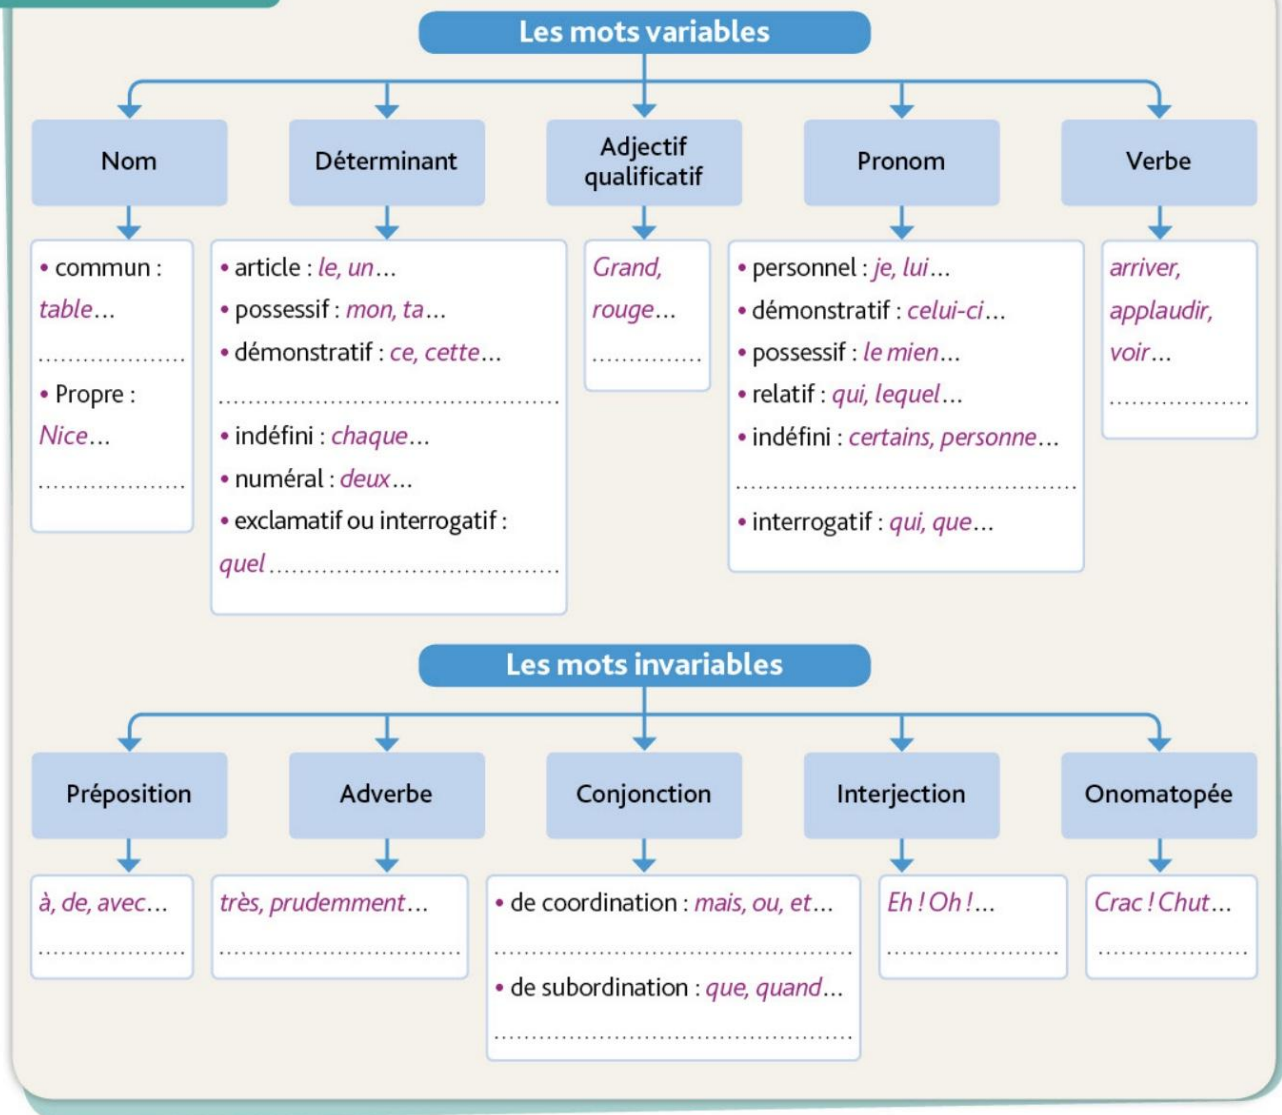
Les mots variables

Nom

• commun : table…

………………

• Propre : Nice…

………………

Déterminant

• article : le, un…
• possessif : mon, ta…
• démonstratif : ce, cette…

………………………………

• indéfini : chaque…
• numéral : deux…
• exclamatif ou interrogatif : quel ………………………

Adjectif qualificatif

Grand, rouge…

……………

Pronom

• personnel : je, lui…
• démonstratif : celui-ci…
• possessif : le mien…
• relatif : qui, lequel…
• indéfini : certains, personne…

………………………………

• interrogatif : qui, que…

Verbe

arriver, applaudir, voir…

………………

Les mots invariables

Préposition

à, de, avec…

………………

Adverbe

très, prudemment…

………………………

Conjonction

• de coordination : mais, ou, et…

………………………………

• de subordination : que, quand…

………………………………

Interjection

Eh ! Oh !…

………………

Onomatopée

Crac ! Chut…

………………